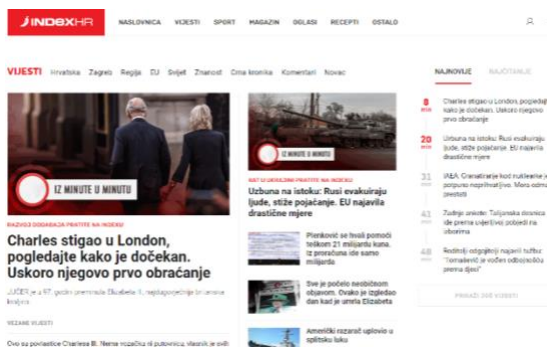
INDEXHR NASLOVNICA VIJESTI SPORT MAGAZIN OGLASI RECEPTI OSTALO

VIJESTI Hrvatska Zagreb Regija EU Svijet Znanost Crna kronika Komentari Novac

NAJNOVIJE NAJČITANIJE

IZ MINUTE U MINUTU

RAZVOJ DOGAĐAJA PRATITE NA INDEXU

Charles stigao u London, pogledajte kako je dočekan. Uskoro njegovo prvo obraćanje

JUČER je u 97. godini preminula Elizabeta II, najdugovječnija britanska kraljica.

VEZANE VIJESTI

Ovo su povlastice Charlesa III. Nema vozačku ni putovnicu, vlasnik je svih

IZ MINUTE U MINUTU

RAT U UKRAJINI PRATITE NA INDEXU

Uzbuna na istoku: Rusi evakuiraju ljude, stiže pojačanje. EU najavila drastične mjere

Plenković se hvali pomoći teškom 21 milijardu kuna. Iz proračuna ide samo milijarda

Dve je počelo neobičnom objavom. Ovako je izgledao dan kad je umrla Elizabeta

Američki razarač uplovio u splitsku luku

8 Charles stigao u London, pogledajte kako je dočekan. Uskoro njegovo prvo obraćanje

20 Uzbuna na istoku: Rusi evakuiraju ljude, stiže pojačanje. EU najavila drastične mjere

31 IAEA: Granatiranje kod nuklearke je potpuno neprihvatljivo. Mora odmah prestati

43 Zadnje vijesti: Talijanska desnica ide prema uvjerljivoj pobjedi na izborima

48 Roditelji odgojitelji najavili tužbu: "Ismijavali je vođeni odbojnošću prema djeci"

PRIKAŽI JOŠ VIJESTI